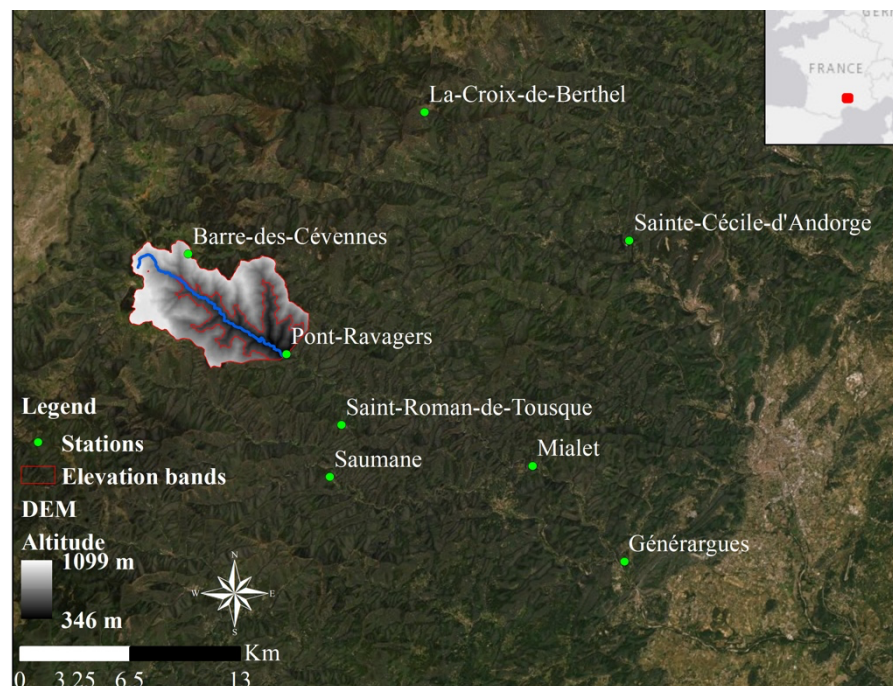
GER
FRANCE
La-Croix-de-Berthel
Sainte-Cécile-d'Andorge
Barre-des-Cévennes
Pont-Ravagers
Legend
Stations
Elevation bands
DEM
Altitude
1099 m
346 m
Saint-Roman-de-Tousque
Mialet
Saumane
Générargues
N
S
E
W
Km
0 3.25 6.5 13